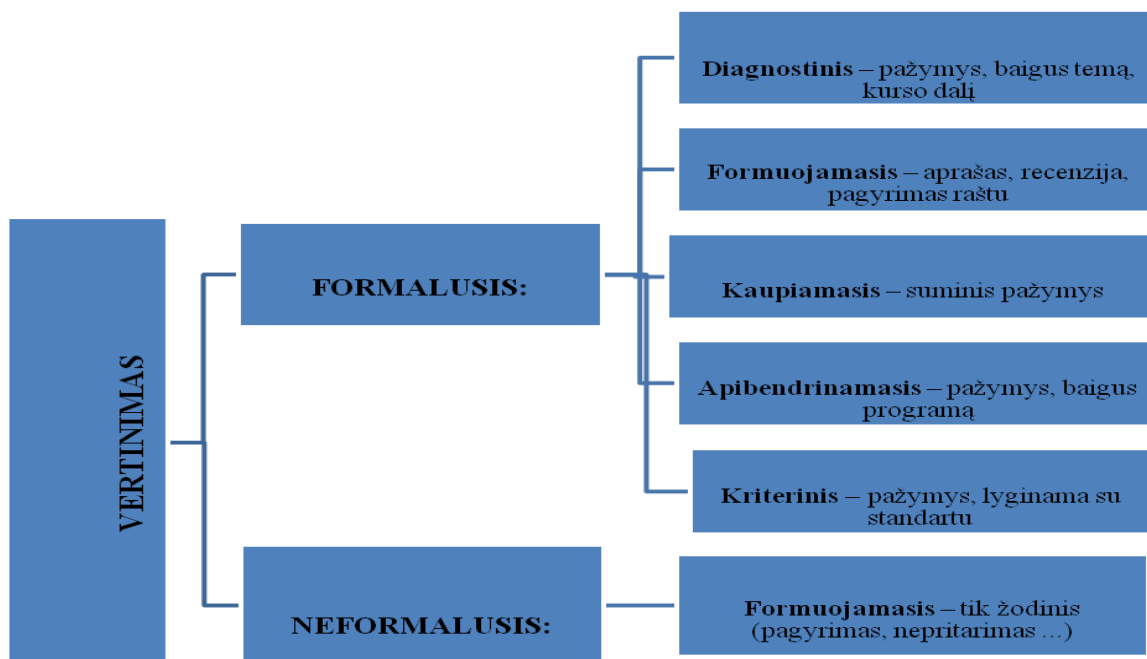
VERTINIMAS

FORMALUSIS:

Diagnostinis – pažymys, baigus temą, kurso dalį

Formuojamasis – aprašas, recenzija, pagyrimas raštu

Kaupiamasis – suminis pažymys

Apibendrinamasis – pažymys, baigus programą

Kriterinis – pažymys, lyginama su standartu

NEFORMALUSIS:

Formuojamasis – tik žodinis (pagyrimas, nepritarimas ...)